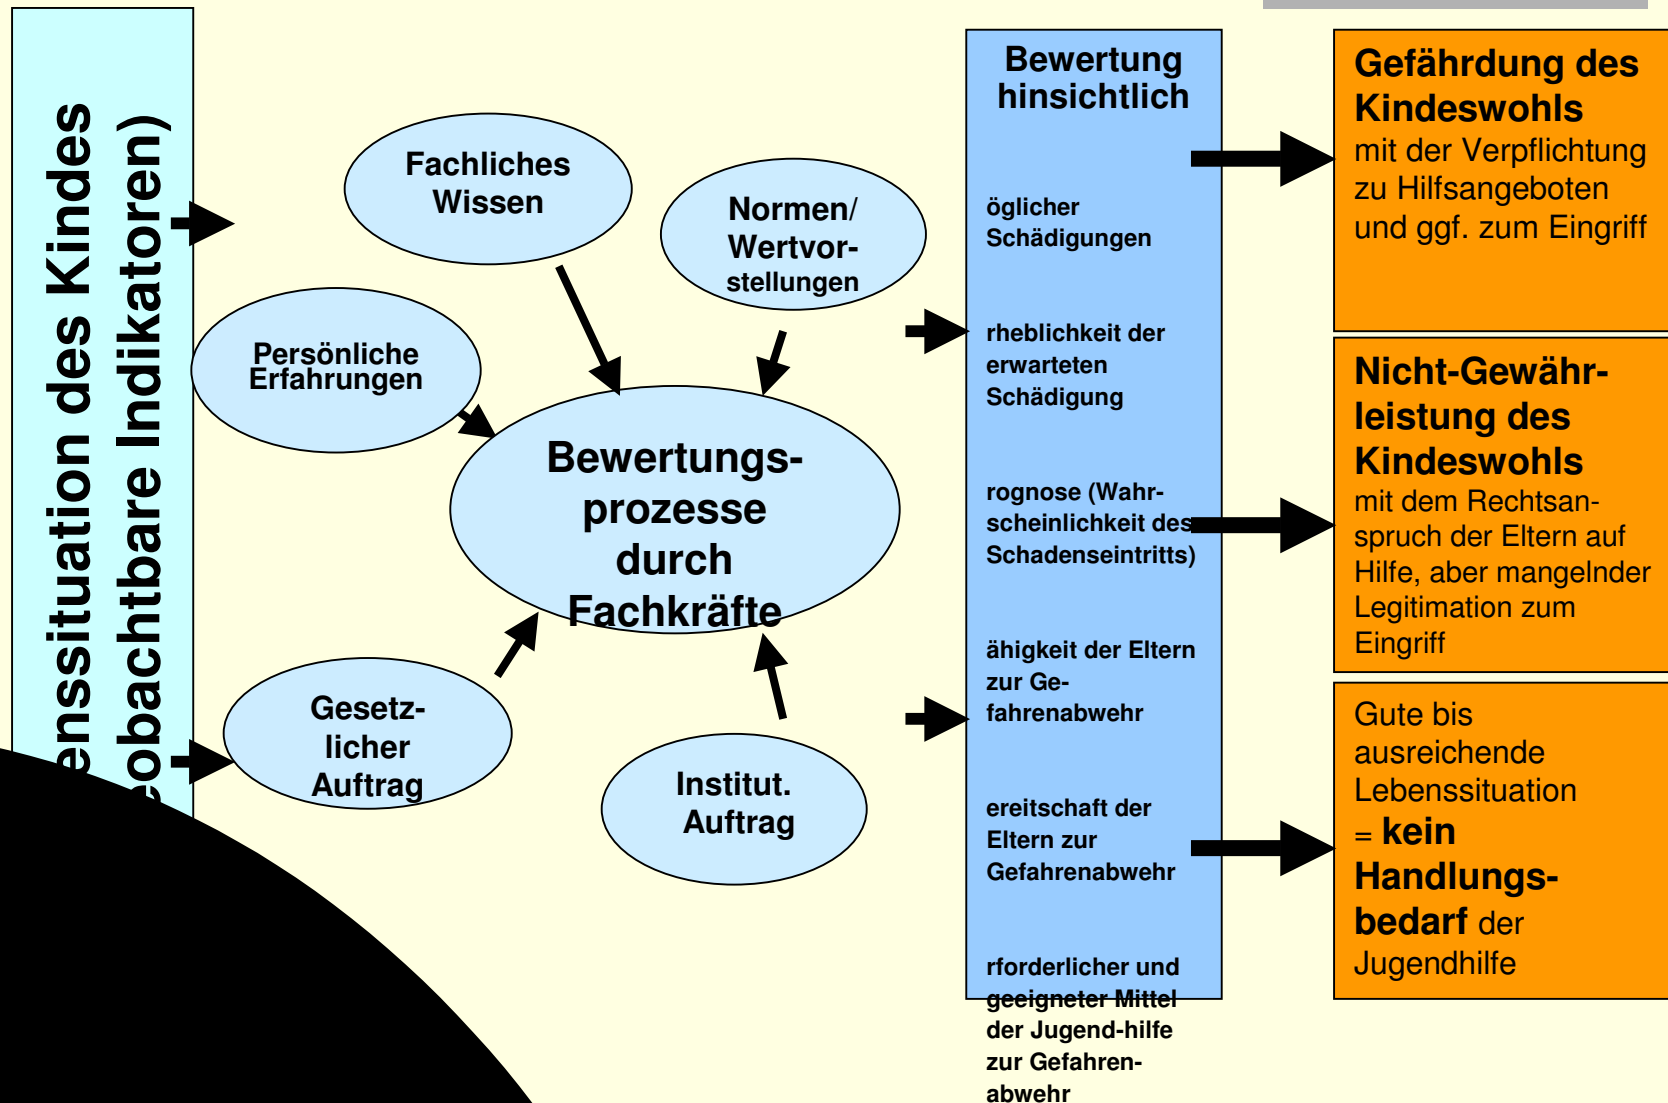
enssituation des Kindes
eobachtbare Indikatoren)

Fachliches Wissen

Normen/ Wertvor-stellungen

Persönliche Erfahrungen

Bewertungs-prozesse durch Fachkräfte

Gesetz-licher Auftrag

Institut. Auftrag

Bewertung hinsichtlich

öglicher Schädigungen

rheblichkeit der erwarteten Schädigung

rognose (Wahr-scheinlichkeit des Schadenseintritts)

ähigkeit der Eltern zur Ge-fahrenabwehr

ereitschaft der Eltern zur Gefahrenabwehr

rforderlicher und geeigneter Mittel der Jugend-hilfe zur Gefahren-abwehr

Gefährdung des Kindeswohls mit der Verpflichtung zu Hilfsangeboten und ggf. zum Eingriff

Nicht-Gewähr-leistung des Kindeswohls mit dem Rechtsan-spruch der Eltern auf Hilfe, aber mangelnder Legitimation zum Eingriff

Gute bis ausreichende Lebenssituation = kein Handlungs-bedarf der Jugendhilfe